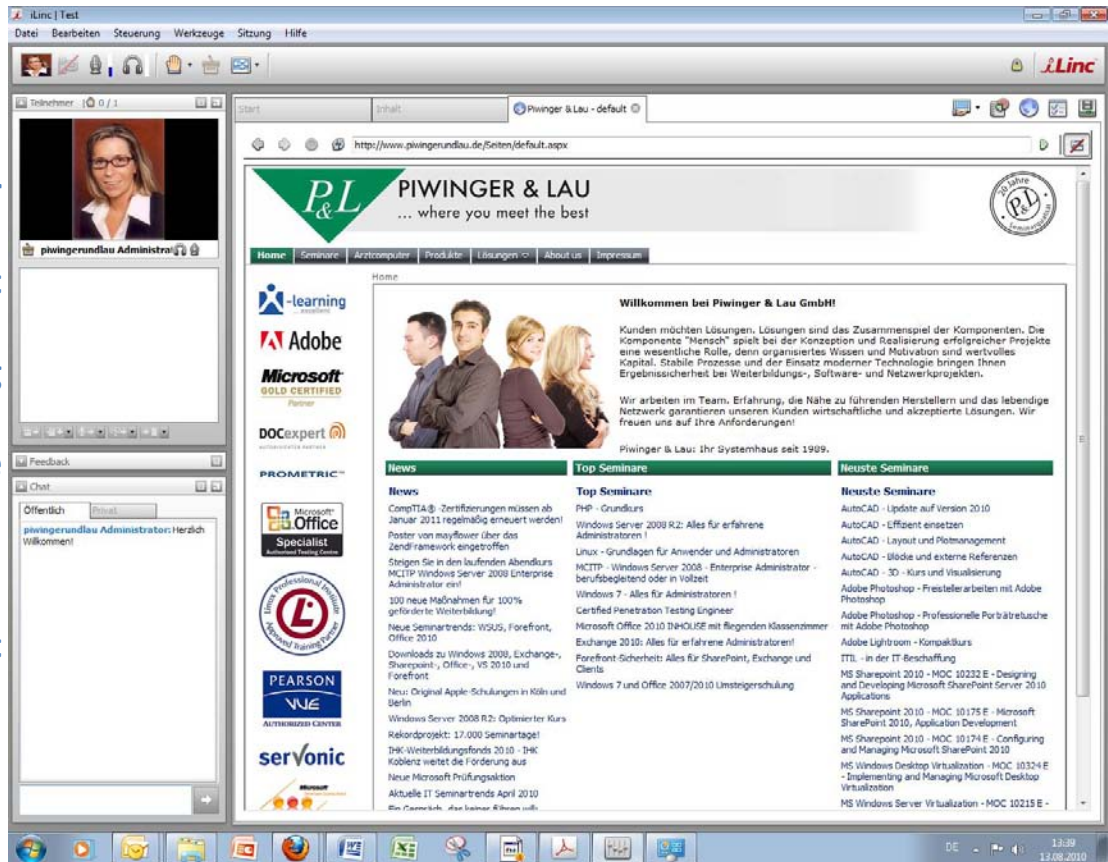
iLinc | Test

Datei Bearbeiten Steuerung Werkzeuge Sitzung Hilfe

iLinc

Teilnehmer 0 / 1

piwingerundlau Administrat

Feedback

Chat

Öffentlich Privat

piwingerundlau Administrator: Herzlich Willkommen!

Start Inhalt Piwinger & Lau - default

http://www.piwingerundlau.de/Seiten/default.aspx

P&L PIWINGER & LAU
... where you meet the best

20 Jahre P&L

Home Seminare Arztcomputer Produkte Lösungen About us Impressum

Home

-learning

Adobe

Microsoft GOLD CERTIFIED Partner

DOCexpert

PROMETRIC

Microsoft Office Specialist Authorized Testing Center

Linux Professional Institute Approved Training Partner

PEARSON VUE AUTHORIZED CENTER

servonic

Willkommen bei Piwinger & Lau GmbH!

Kunden möchten Lösungen. Lösungen sind das Zusammenspiel der Komponenten. Die Komponente "Mensch" spielt bei der Konzeption und Realisierung erfolgreicher Projekte eine wesentliche Rolle, denn organisiertes Wissen und Motivation sind wertvolles Kapital. Stabile Prozesse und der Einsatz moderner Technologie bringen Ihnen Ergebnissicherheit bei Weiterbildungs-, Software- und Netzwerkprojekten.

Wir arbeiten im Team. Erfahrung, die Nähe zu führenden Herstellern und das lebendige Netzwerk garantieren unseren Kunden wirtschaftliche und akzeptierte Lösungen. Wir freuen uns auf Ihre Anforderungen!

Piwinger & Lau: Ihr Systemhaus seit 1989.

News

News
CompTIA® -Zertifizierungen müssen ab Januar 2011 regelmäßig erneuert werden!
Poster von mayflower über das ZendFramework eingetroffen
Steigen Sie in den laufenden Abendkurs MCITP Windows Server 2008 Enterprise Administrator ein!
100 neue Maßnahmen für 100% geförderte Weiterbildung!
Neue Seminartrends: WSUS, Forefront, Office 2010
Downloads zu Windows 2008, Exchange-, Sharepoint-, Office-, VS 2010 und Forefront
Neu: Original Apple-Schulungen in Köln und Berlin
Windows Server 2008 R2: Optimierter Kurs
Rekordprojekt: 17.000 Seminartage!
IHK-Weiterbildungsfonds 2010 - IHK Koblenz weitet die Förderung aus
Neue Microsoft Prüfungsaktion
Aktuelle IT Seminartrends April 2010
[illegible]

Top Seminare

Top Seminare
PHP - Grundkurs
Windows Server 2008 R2: Alles für erfahrene Administratoren !
Linux - Grundlagen für Anwender und Administratoren
MCITP - Windows Server 2008 - Enterprise Administrator - berufsbegleitend oder in Vollzeit
Windows 7 - Alles für Administratoren !
Certified Penetration Testing Engineer
Microsoft Office 2010 INHOUSE mit fliegenden Klassenzimmer
Exchange 2010: Alles für erfahrene Administratoren!
Forefront-Sicherheit: Alles für SharePoint, Exchange und Clients
Windows 7 und Office 2007/2010 Umsteigerschulung

Neuste Seminare

Neuste Seminare
AutoCAD - Update auf Version 2010
AutoCAD - Effizient einsetzen
AutoCAD - Layout und Plotmanagement
AutoCAD - Blöcke und externe Referenzen
AutoCAD - 3D - Kurs und Visualisierung
Adobe Photoshop - Freistellerarbeiten mit Adobe Photoshop
Adobe Photoshop - Professionelle Porträtretusche mit Adobe Photoshop
Adobe Lightroom - Kompaktkurs
ITIL - in der IT-Beschaffung
MS Sharepoint 2010 - MOC 10232 E - Designing and Developing Microsoft SharePoint Server 2010 Applications
MS Sharepoint 2010 - MOC 10175 E - Microsoft SharePoint 2010, Application Development
MS Sharepoint 2010 - MOC 10174 E - Configuring and Managing Microsoft SharePoint 2010
MS Windows Desktop Virtualization - MOC 10324 E - Implementing and Managing Microsoft Desktop Virtualization
MS Windows Server Virtualization - MOC 10215 E -

DE 13:39 13.08.2010